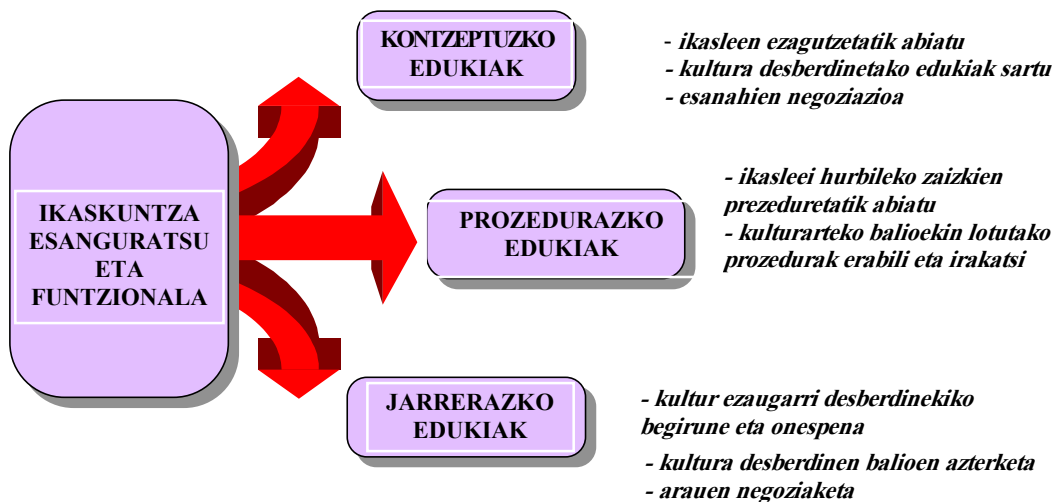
IKASKUNTZA ESANGURATSU ETA FUNTZIONALA

KONTZEPTUZKO EDUKIAK

- ikasleen ezagutzetatik abiatu
- kultura desberdinetako edukiak sartu
- esanahien negoziazioa

PROZEDURAZKO EDUKIAK

- ikasleei hurbileko zaizkien prezeduretatik abiatu
- kulturarteko balioekin lotutako prozedurak erabili eta irakatsi

JARRERAZKO EDUKIAK

- kultur ezaugarri desberdinekiko begirune eta onespena
- kultura desberdinen balioen azterketa
- arauen negoziaketa